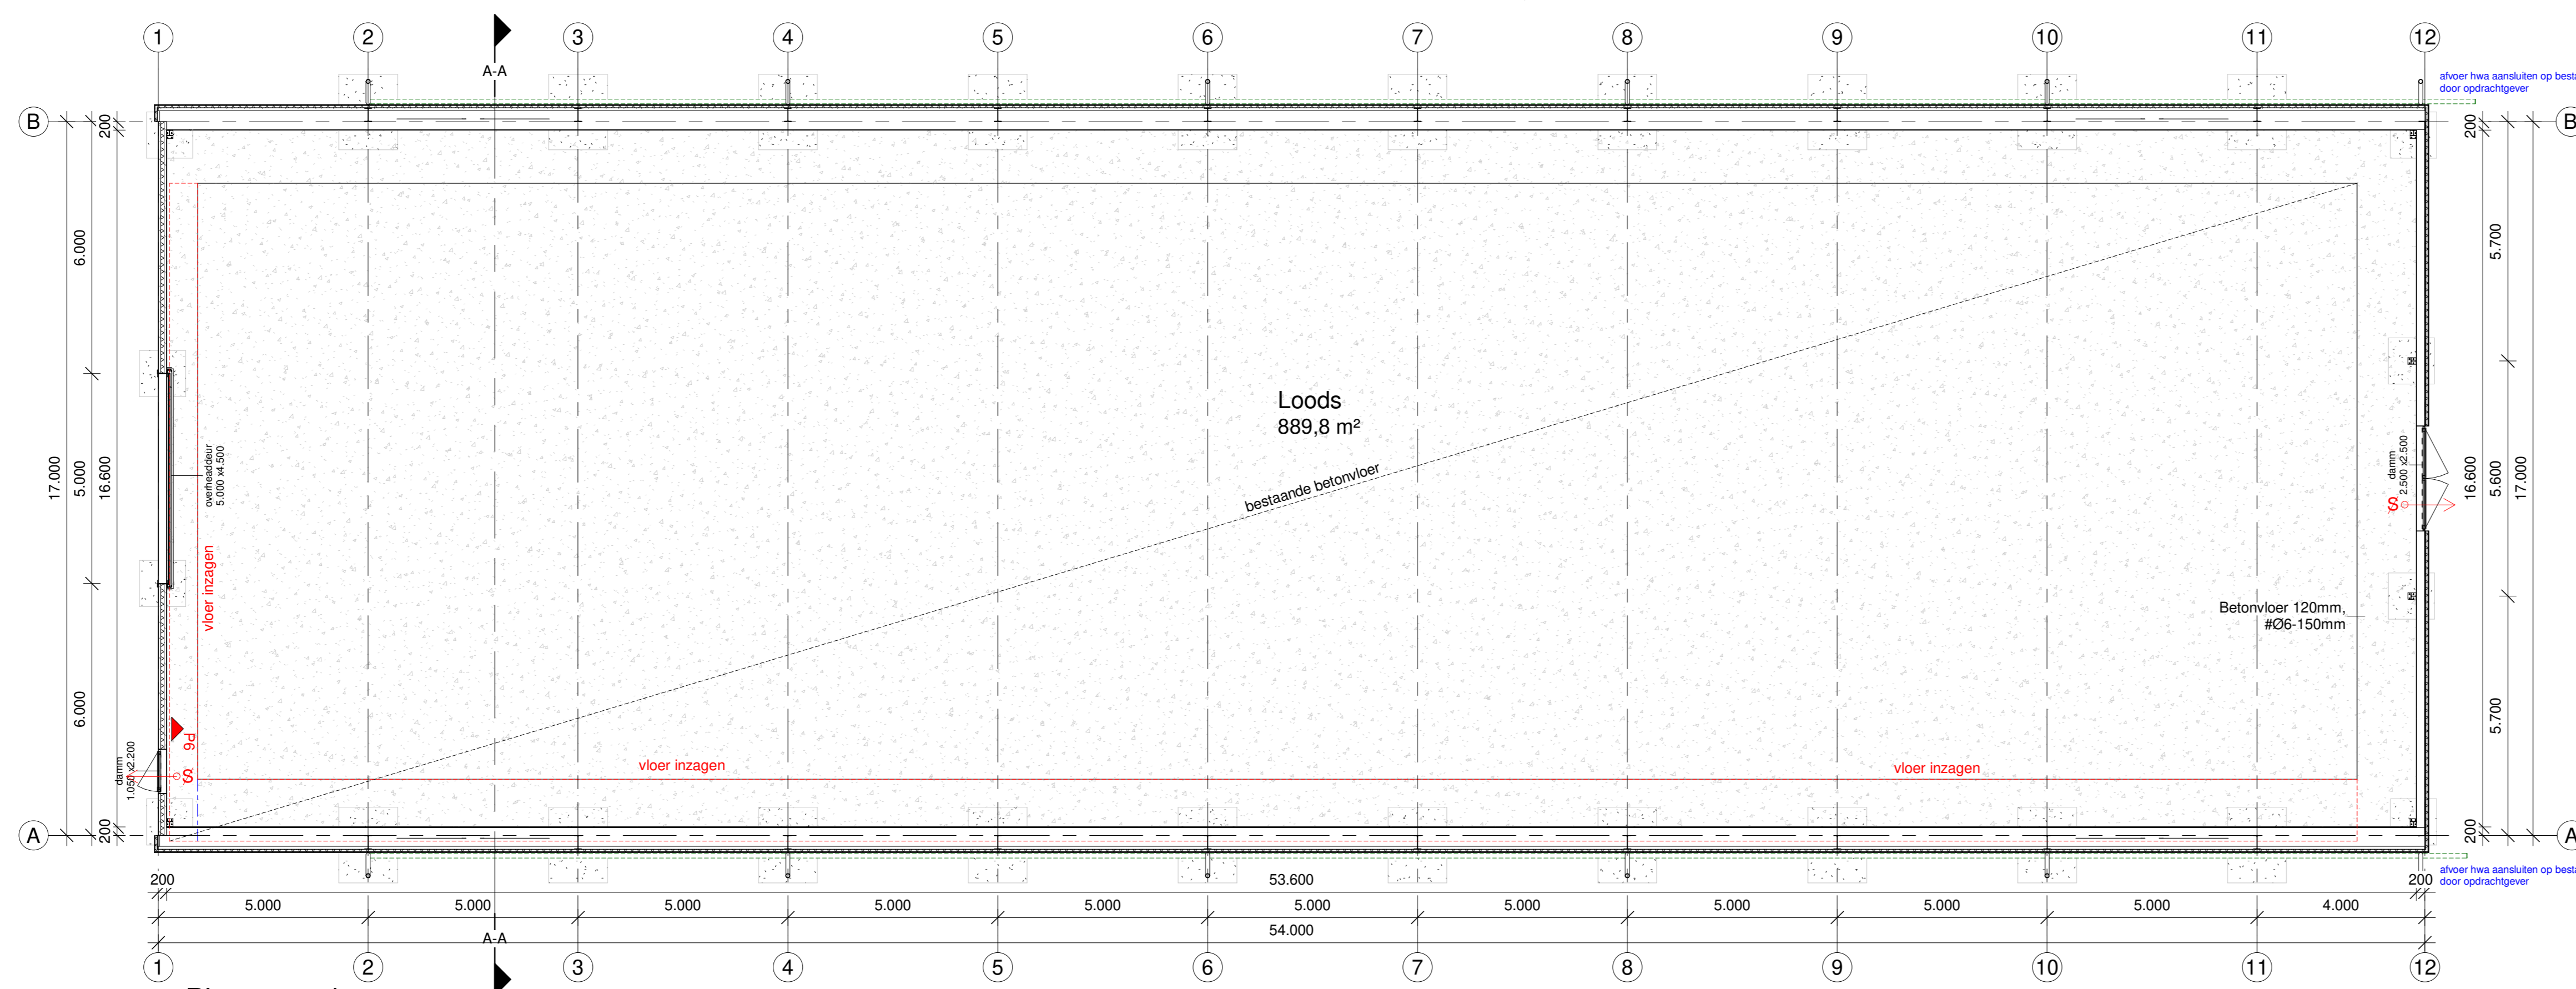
1 2 3 4 5 6 7 8 9 10 11 12

A-A

afvoer hwa aansluiten op besta
door opdrachtgever

B

200

6.000

17.000

5.000

16.600

6.000

200

A

overheaddeur
5.000 x4.500

vloer inzagen

P6

S

damm
1.050 x2.200

Loods
889,8 m²

bestaande betonvloer

vloer inzagen

vloer inzagen

Betonvloer 120mm,
#Ø6-150mm

damm
2.500 x2.500

S

B

200

5.700

16.600

5.600

17.000

5.700

200

A

afvoer hwa aansluiten op besta
door opdrachtgever

200

53.600

200

5.000 5.000 5.000 5.000 5.000 5.000 5.000 5.000 5.000 5.000 4.000

A-A

54.000

1 2 3 4 5 6 7 8 9 10 11 12